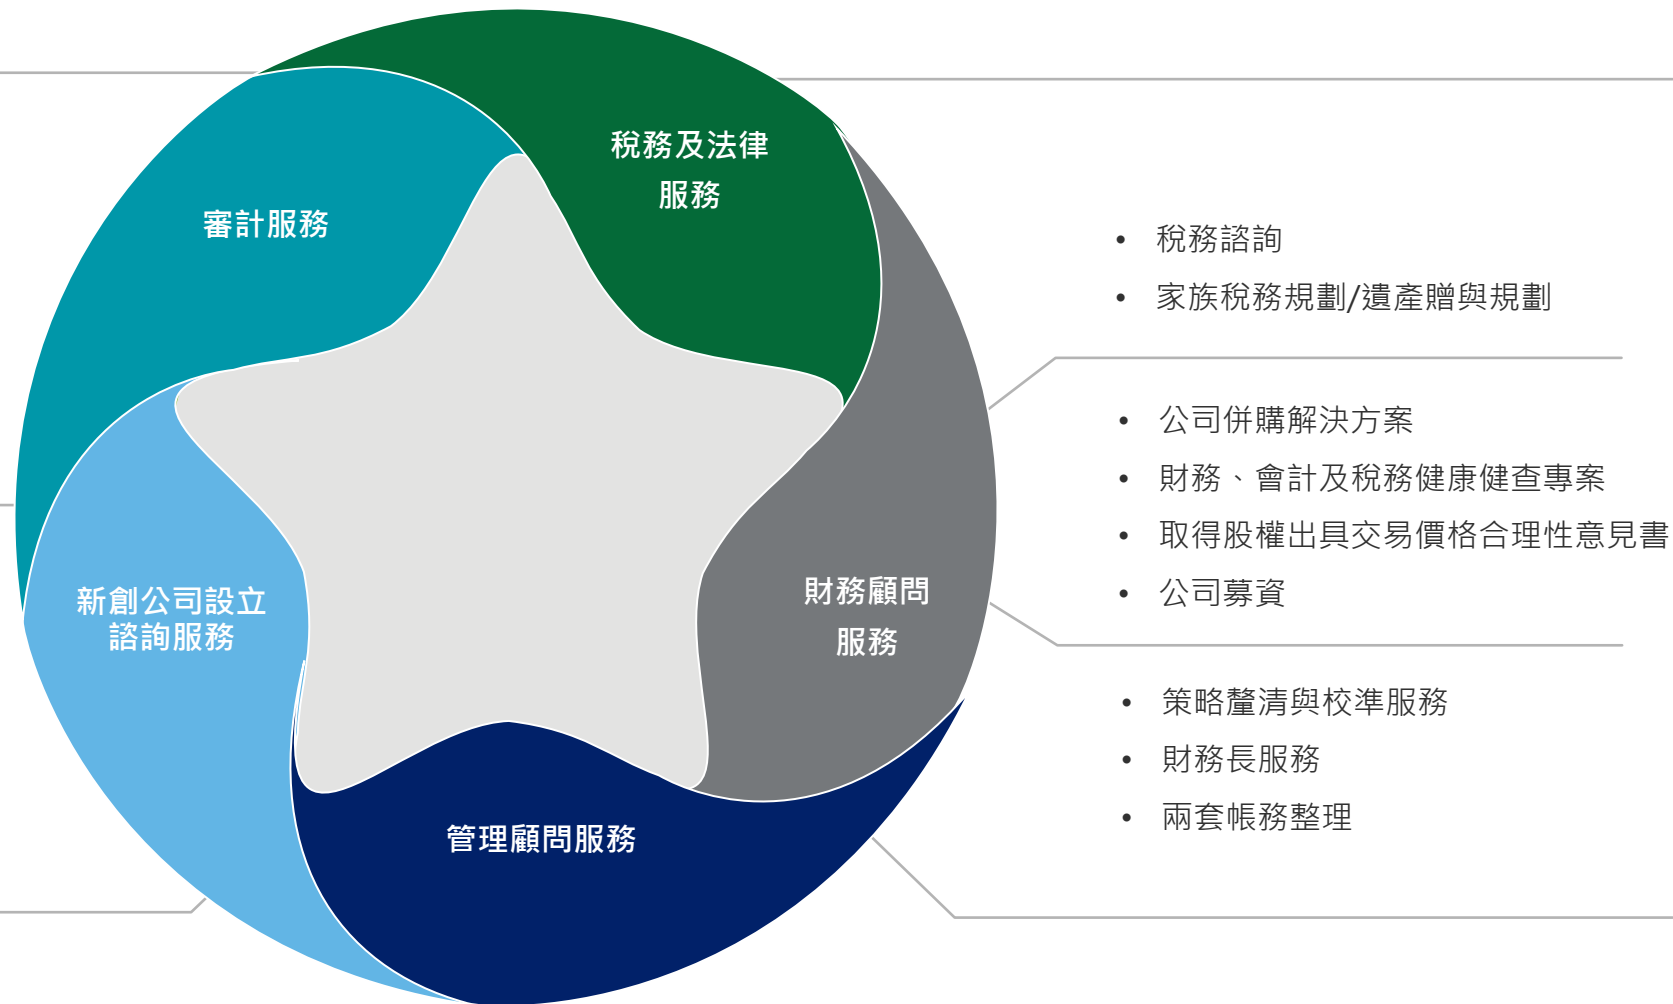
稅務及法律服務

審計服務

新創公司設立諮詢服務

財務顧問服務

管理顧問服務

• 稅務諮詢
• 家族稅務規劃/遺產贈與規劃

• 公司併購解決方案
• 財務、會計及稅務健康健查專案
• 取得股權出具交易價格合理性意見書
• 公司募資

• 策略釐清與校準服務
• 財務長服務
• 兩套帳務整理